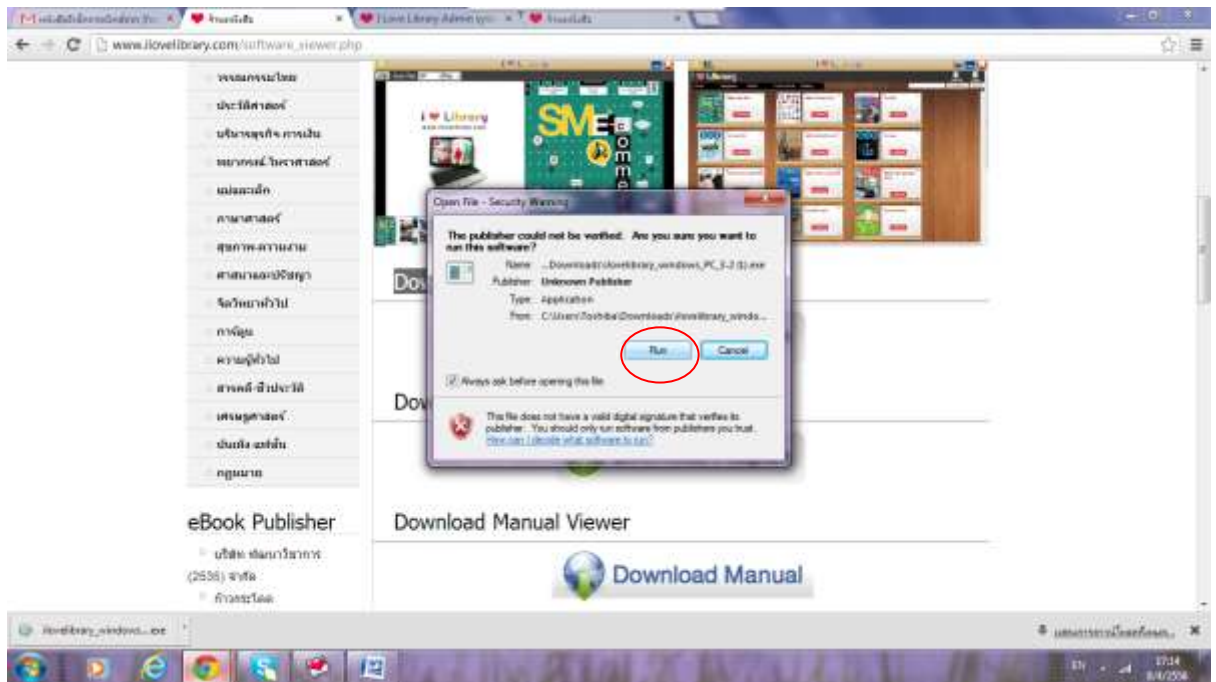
www.ilovelibrary.com/software_viewer.php

วรรณกรรมไทย
ประวัติศาสตร์
บริหารธุรกิจ การเงิน
พยากรณ์ โหราศาสตร์
แม่และเด็ก
ภาษาศาสตร์
สุขภาพ-ความงาม
ศาสนาและปรัชญา
จิตวิทยาทั่วไป
การ์ตูน
ความรู้ทั่วไป
สารคดี-ชีวประวัติ
เศรษฐศาสตร์
บันเทิง แฟชั่น
กฎหมาย

eBook Publisher
บริษัท ส่งเสริมวิชาการ (2536) จำกัด
ก้าวกระโดด

I ♥ Library

SME

Dow

Dow

Open File - Security Warning

The publisher could not be verified. Are you sure you want to run this software?

Name: ...Downloads\ilovelibrary_windows_PC_3-2 (1).exe
Publisher: Unknown Publisher
Type: Application
From: C:\Users\Toshiba\Downloads\ilovelibrary_windo...

Run
Cancel

Always ask before opening this file

This file does not have a valid digital signature that verifies its publisher. You should only run software from publishers you trust.
How can I decide what software to run?

Download Manual Viewer

Download Manual

ilovelibrary_windows....exe

แสดงการดาวน์โหลดทั้งหมด...

EN
17:14
8/4/2556